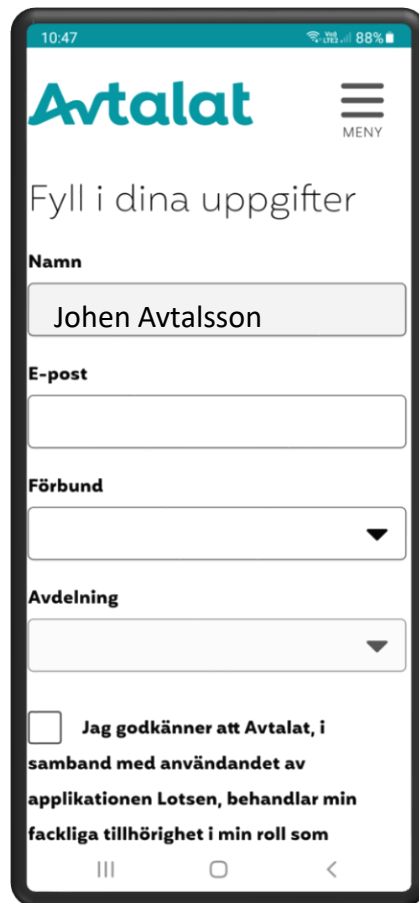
10:47 88%

Avtalat

MENY

Fyll i dina uppgifter

Namn

Johen Avtalsson

E-post

Förbund

Avdelning

Jag godkänner att Avtalat, i samband med användandet av applikationen Lotsen, behandlar min fackliga tillhörighet i min roll som